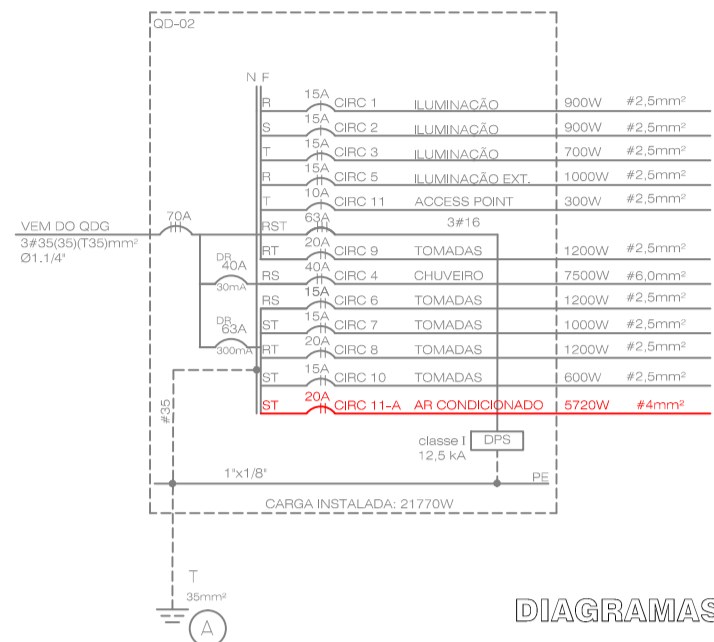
QD-02

N F

VEM DO QDG
3#35(35)(T35)mm²
Ø1.1/4"

70A

DR 40A 30mA

DR 63A 300mA

| | | | | | |
|---|---|---|---|---|---|
| R | 15A | CIRC 1 | ILUMINAÇÃO | 900W | #2,5mm² |
| S | 15A | CIRC 2 | ILUMINAÇÃO | 900W | #2,5mm² |
| T | 15A | CIRC 3 | ILUMINAÇÃO | 700W | #2,5mm² |
| R | 15A | CIRC 5 | ILUMINAÇÃO EXT. | 1000W | #2,5mm² |
| T | 10A | CIRC 11 | ACCESS POINT | 300W | #2,5mm² |
| RST | 63A | | 3#16 | | |
| RT | 20A | CIRC 9 | TOMADAS | 1200W | #2,5mm² |
| RS | 40A | CIRC 4 | CHUVEIRO | 7500W | #6,0mm² |
| RS | 15A | CIRC 6 | TOMADAS | 1200W | #2,5mm² |
| ST | 15A | CIRC 7 | TOMADAS | 1000W | #2,5mm² |
| RT | 20A | CIRC 8 | TOMADAS | 1200W | #2,5mm² |
| ST | 15A | CIRC 10 | TOMADAS | 600W | #2,5mm² |
| ST | 20A | CIRC 11-A | AR CONDICIONADO | 5720W | #4mm² |

#35

classe I
12,5 kA
DPS

1"x1/8"

PE

CARGA INSTALADA: 21770W

T
35mm²
A

DIAGRAMAS